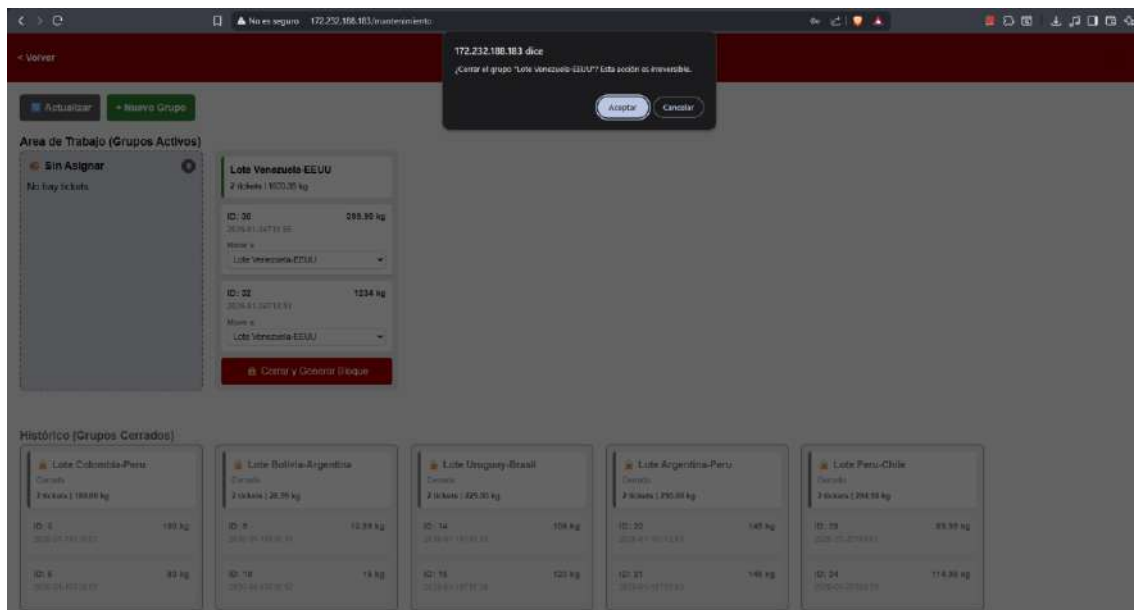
No es seguro 172.232.188.183/mantenimiento

172.232.188.183 dice
¿Cerrar el grupo "Lote Venezuela-EEUU"? Esta acción es irreversible.
Aceptar Cancelar

< Volver

Actualizar + Nuevo Grupo

Area de Trabajo (Grupos Activos)

Sin Asignar
No hay tickets

Lote Venezuela-EEUU
2 tickets | 1520.35 kg

ID: 30 285.90 kg
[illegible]
Mover a:
Lote Venezuela-EEUU

ID: 32 1234 kg
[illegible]
Mover a:
Lote Venezuela-EEUU

Cerrar y Generar Bloque

Histórico (Grupos Cerrados)

Lote Colombia-Peru
Cerrado
2 tickets | 189.00 kg
ID: 5 180 kg
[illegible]
ID: 6 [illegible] kg
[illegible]

Lote Bolivia-Argentina
Cerrado
2 tickets | 28.35 kg
ID: 9 12.35 kg
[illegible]
ID: 10 16 kg
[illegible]

Lote Uruguay-Brasil
Cerrado
2 tickets | 225.00 kg
ID: 14 105 kg
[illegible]
ID: 15 120 kg
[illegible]

Lote Argentina-Peru
Cerrado
2 tickets | 290.00 kg
ID: 20 145 kg
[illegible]
ID: 21 145 kg
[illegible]

Lote Peru-Chile
Cerrado
2 tickets | 204.35 kg
ID: 23 89.55 kg
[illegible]
ID: 24 114.80 kg
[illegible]